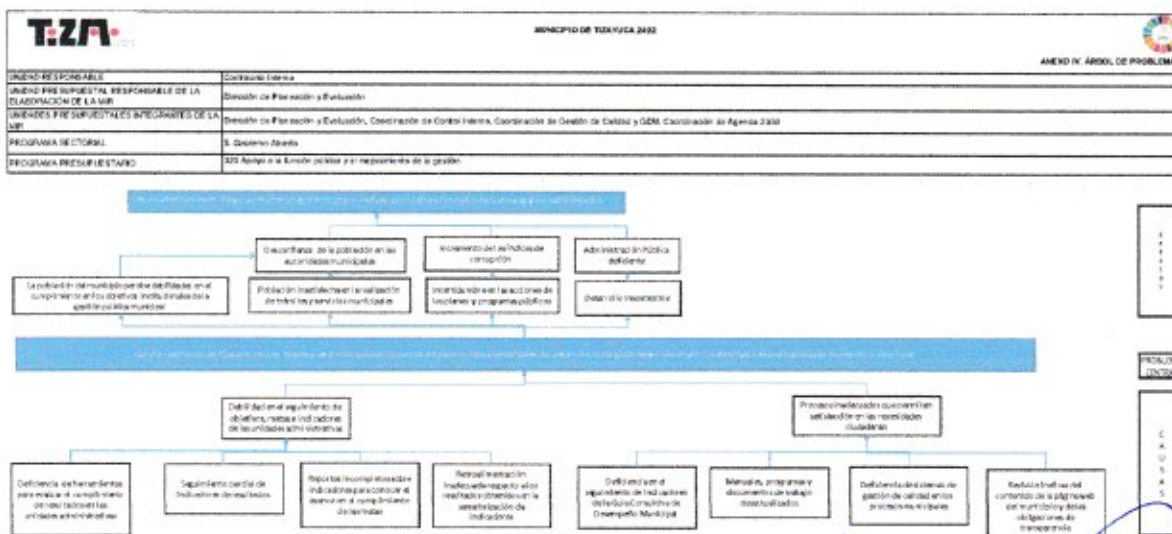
T:ZA

MUNICIPIO DE TIZAYUCA 2022

ANEXO IV. ÁRBOL DE PROBLEMA

| UNIDAD RESPONSABLE | Contraloría Interna |
|---|---|
| UNIDAD PRESUPUESTAL RESPONSABLE DE LA ELABORACIÓN DE LA MIR | Dirección de Planeación y Evaluación |
| UNIDADES PRESUPUESTALES INTEGRANTES DE LA MIR | Dirección de Planeación y Evaluación, Coordinación de Control Interno, Coordinación de Gestión de Calidad y GDM, Coordinación de Agenda 2030 |
| PROGRAMA SECTORIAL | 5. Gobierno Abierto |
| PROGRAMA PRESUPUESTARIO | 320 Apoyo a la función pública y al mejoramiento de la gestión |

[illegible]

Desconfianza de la población en las autoridades municipales

Incremento de los índices de corrupción

Administración Pública deficiente

La población del municipio percibe debilidades en el cumplimiento en los objetivos institucionales de la gestión pública municipal

Población insatisfecha en la realización de trámites y servicios municipales

Incertidumbre en las acciones de los planes y programas públicos

Desarrollo insostenible

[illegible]

Debilidad en el seguimiento de objetivos, metas e indicadores de las unidades administrativas

Procesos inadecuados que no permiten satisfacción en las necesidades ciudadanas

Deficiencia de herramientas para evaluar el cumplimiento de las actividades en las unidades administrativas

Seguimiento parcial de indicadores de resultados

Reportes incompletos de indicadores para conocer el avance en el cumplimiento de las metas

Retroalimentación inadecuada respecto a los resultados obtenidos en la sensibilización de indicadores

Deficiencia en el seguimiento de indicadores de la Guía Consultiva de Desempeño Municipal

Manuales, programas y documentos de trabajo desactualizados

Deficiencia del sistema de gestión de calidad en los procesos municipales

Revisión ineficaz del contenido de la página web del municipio y de las obligaciones de transparencia

PROBLEMA CENTRAL

C A U S A S